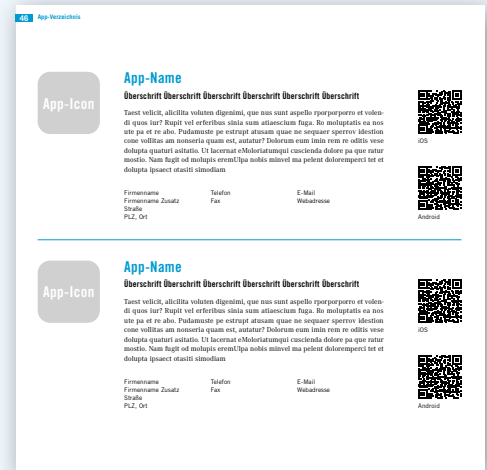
46 App-Verzeichnis

App-Icon

App-Name

Überschrift Überschrift Überschrift Überschrift Überschrift

Taest velicit, alicilita voluten digenimi, que nus sunt aspello rporporporro et volendi quos iur? Rupit vel erferibus sinia sum atiaescium fuga. Ro moluptatis ea nos ute pa et re abo. Pudamuste pe estrupt atusam quae ne sequaer sperrov idestion cone vollitas am nonseria quam est, autatur? Dolorum eum imin rem re oditis vese dolupta quaturi asitatio. Ut lacernat eMoloriatumqui cuscienda dolore pa que ratur mostio. Nam fugit od molupis eremUlpa nobis minvel ma pelent doloremperci tet et dolupta ipsaect otasiti simodiam

iOS

Android

| Firmenname | Telefon | E-Mail |
|---|---|---|
| Firmenname Zusatz | Fax | Webadresse |
| Straße | | |
| PLZ, Ort | | |

App-Icon

App-Name

Überschrift Überschrift Überschrift Überschrift Überschrift

Taest velicit, alicilita voluten digenimi, que nus sunt aspello rporporporro et volendi quos iur? Rupit vel erferibus sinia sum atiaescium fuga. Ro moluptatis ea nos ute pa et re abo. Pudamuste pe estrupt atusam quae ne sequaer sperrov idestion cone vollitas am nonseria quam est, autatur? Dolorum eum imin rem re oditis vese dolupta quaturi asitatio. Ut lacernat eMoloriatumqui cuscienda dolore pa que ratur mostio. Nam fugit od molupis eremUlpa nobis minvel ma pelent doloremperci tet et dolupta ipsaect otasiti simodiam

iOS

Android

| Firmenname | Telefon | E-Mail |
|---|---|---|
| Firmenname Zusatz | Fax | Webadresse |
| Straße | | |
| PLZ, Ort | | |